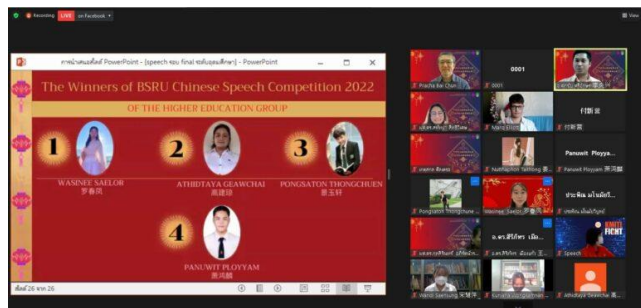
Recording LIVE on Facebook

View

การนำเสนอสไลด์ PowerPoint - [speech รอบ final ระดับอุดมศึกษา] - PowerPoint

The Winners of BSRU Chinese Speech Competition 2022

OF THE HIGHER EDUCATION GROUP

1
WASINEE SAELOR
罗春凤

2
ATHIDTAYA GEAWCHAI
高雨晴

3
PONGSATON THONGCHUEN
黄玉轩

4
PANUWIT PLOYYAM
黄鸿卿

สไลด์ 26 จาก 26

Pracha Bai Chan

0001

0001

ff新音

Mary Elliott

付新意

Panuwit Ployya...

Panuwit Ployyam 黄鸿卿

Pongsaton Thongchuen

Wasinee Saelor 罗春凤

ประพิณ มโนมัยวิ...

ประพิณ มโนมัยวิบูลย์

อ.ดร.สิริโชค เลิม...

Speech

Athidtaya Geawchai

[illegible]